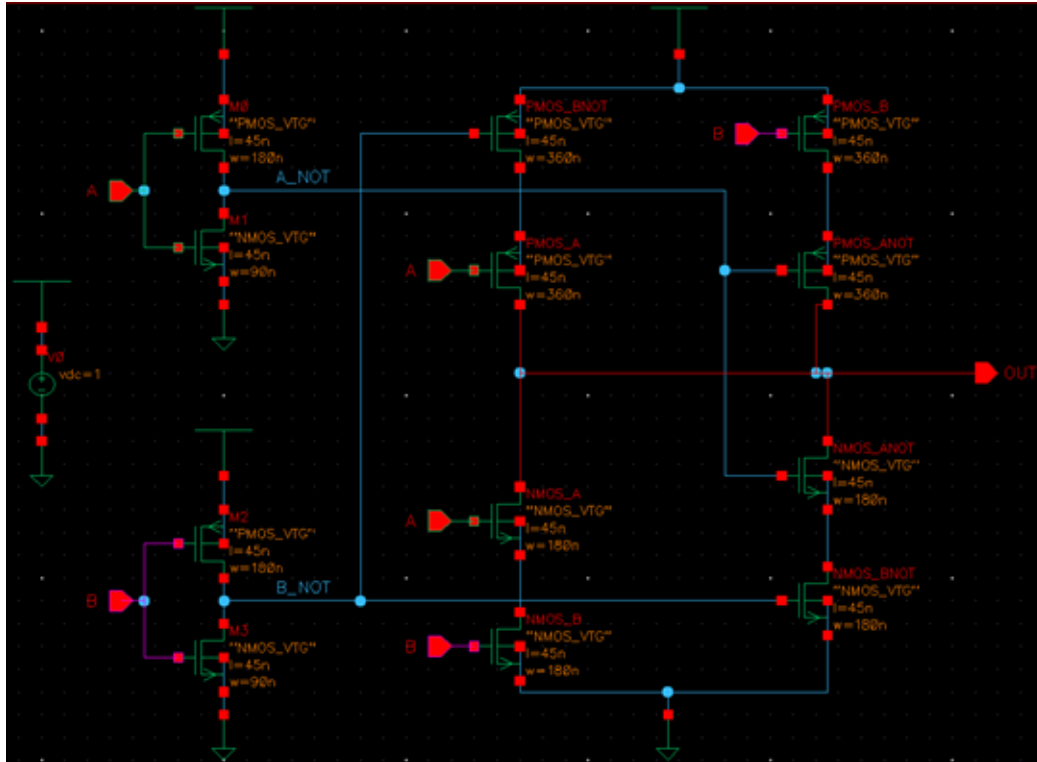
M0
"PMOS_VTG"
l=45n
w=180n

A

A_NOT

M1
"NMOS_VTG"
l=45n
w=90n

V0
vdc=1

M2
"PMOS_VTG"
l=45n
w=180n

B

B_NOT

M3
"NMOS_VTG"
l=45n
w=90n

PMOS_BNOT
"PMOS_VTG"
l=45n
w=360n

PMOS_B
B
"PMOS_VTG"
l=45n
w=360n

PMOS_A
A
"PMOS_VTG"
l=45n
w=360n

PMOS_ANOT
"PMOS_VTG"
l=45n
w=360n

OUT

NMOS_ANOT
"NMOS_VTG"
l=45n
w=180n

NMOS_A
A
"NMOS_VTG"
l=45n
w=180n

NMOS_BNOT
"NMOS_VTG"
l=45n
w=180n

NMOS_B
B
"NMOS_VTG"
l=45n
w=180n